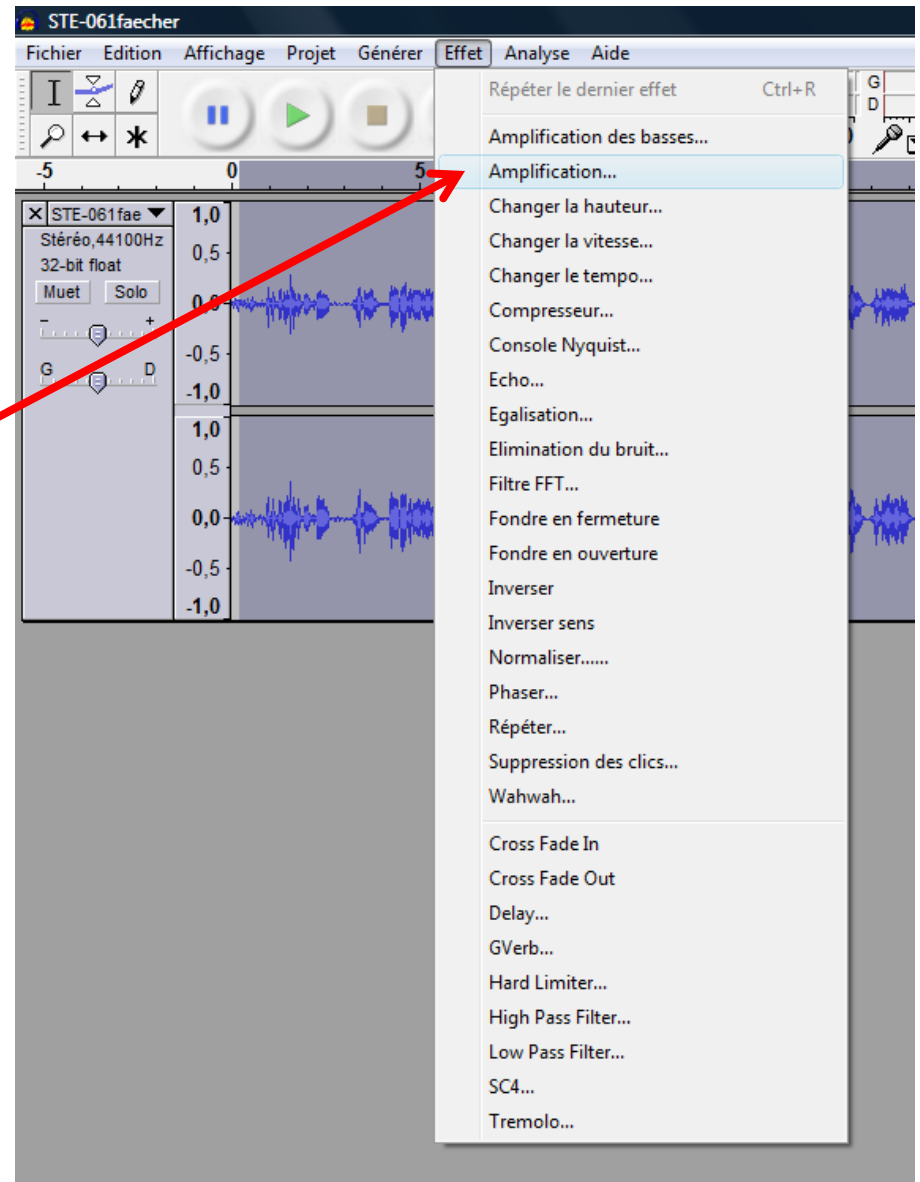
STE-061faecher

Fichier Edition Affichage Projet Générer Effet Analyse Aide

G
D

-5 0 5

× STE-061fae ▼
Stéréo,44100Hz
32-bit float
Muet Solo
- +
G D

1,0
0,5
0,0
-0,5
-1,0
1,0
0,5
0,0
-0,5
-1,0

Répéter le dernier effet Ctrl+R
Amplification des basses...
Amplification...
Changer la hauteur...
Changer la vitesse...
Changer le tempo...
Compresseur...
Console Nyquist...
Echo...
Egalisation...
Elimination du bruit...
Filtre FFT...
Fondre en fermeture
Fondre en ouverture
Inverser
Inverser sens
Normaliser......
Phaser...
Répéter...
Suppression des clics...
Wahwah...
Cross Fade In
Cross Fade Out
Delay...
GVerb...
Hard Limiter...
High Pass Filter...
Low Pass Filter...
SC4...
Tremolo...